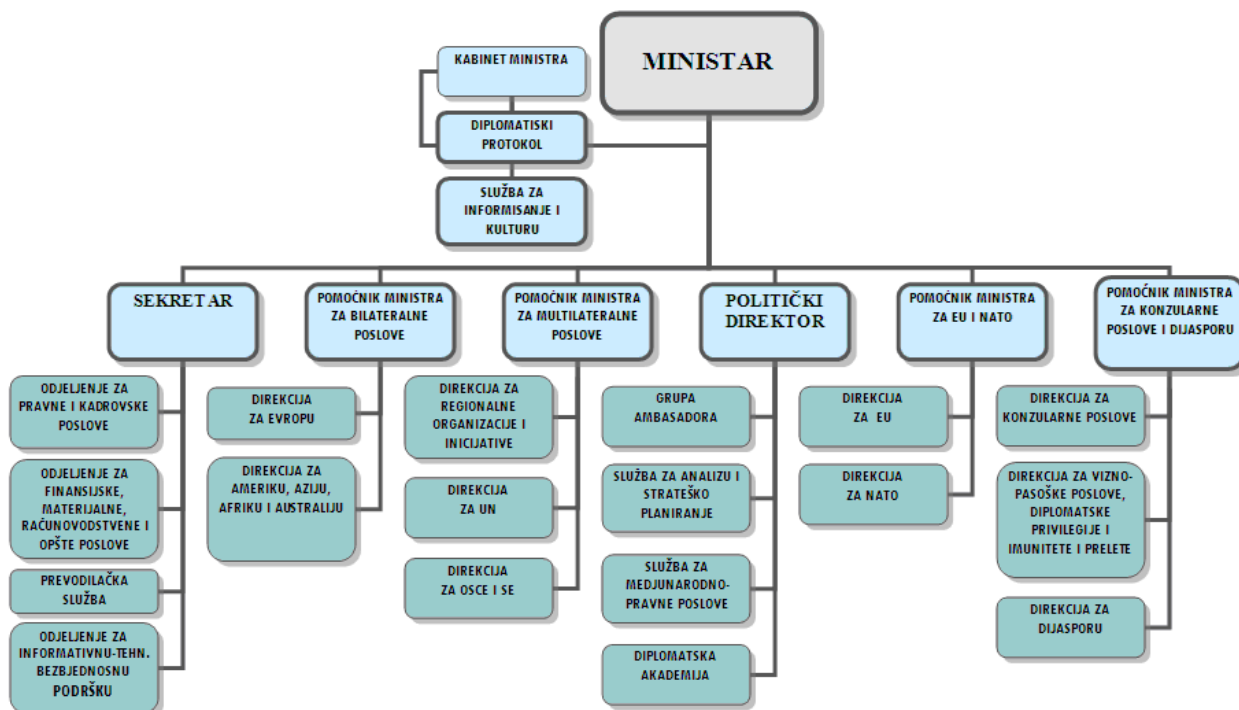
MINISTAR

KABINET MINISTRA

DIPLOMATISKI PROTOKOL

SLUŽBA ZA INFORMISANJE I KULTURU

SEKRETAR

ODJELJENJE ZA PRAVNE I KADROVSKE POSLOVE

ODJELJENJE ZA FINANSIJSKE, MATERIJALNE, RAČUNOVODSTVENE I OPŠTE POSLOVE

PREVODILAČKA SLUŽBA

ODJELJENJE ZA INFORMATIVNU-TEHN. BEZBJEDNOSNU PODRŠKU

POMOĆNIK MINISTRA ZA BILATERALNE POSLOVE

DIREKCIJA ZA EVROPU

DIREKCIJA ZA AMERIKU, AZIJU, AFRIKU I AUSTRALIJU

POMOĆNIK MINISTRA ZA MULTILATERALNE POSLOVE

DIREKCIJA ZA REGIONALNE ORGANIZACIJE I INICIJATIVE

DIREKCIJA ZA UN

DIREKCIJA ZA OSCE I SE

POLITIČKI DIREKTOR

GRUPA AMBASADORA

SLUŽBA ZA ANALIZU I STRATEŠKO PLANIRANJE

SLUŽBA ZA MEDJUNARODNO-PRAVNE POSLOVE

DIPLOMATSKA AKADEMIJA

POMOĆNIK MINISTRA ZA EU I NATO

DIREKCIJA ZA EU

DIREKCIJA ZA NATO

POMOĆNIK MINISTRA ZA KONZULARNE POSLOVE I DIJASPORU

DIREKCIJA ZA KONZULARNE POSLOVE

DIREKCIJA ZA VIZNO-PASOŠKE POSLOVE, DIPLOMATSKE PRIVILEGIJE I IMUNITETE I PRELETE

DIREKCIJA ZA DIJASPORU